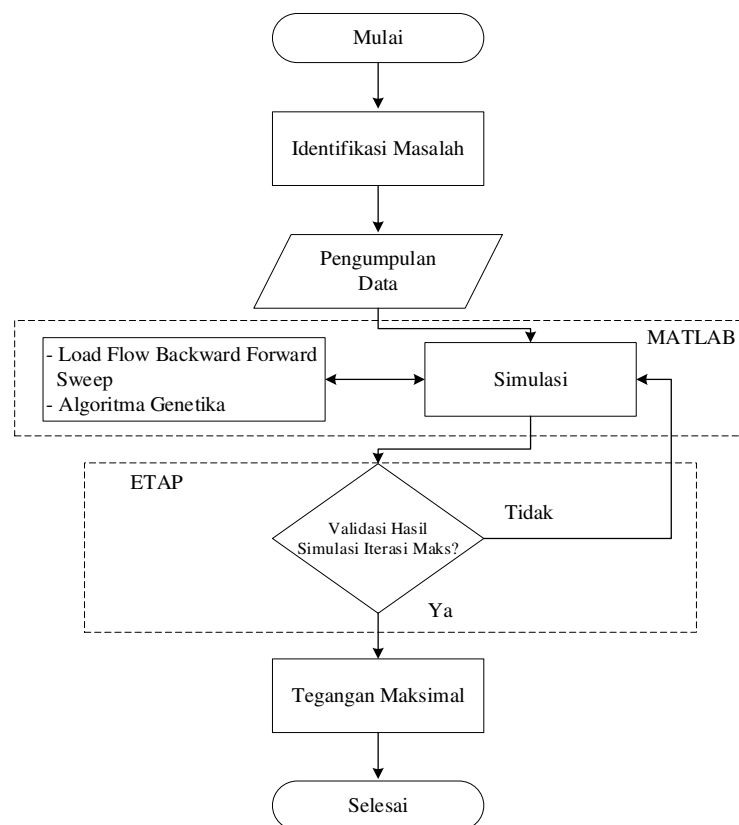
Mulai

Identifikasi Masalah

Pengumpulan Data

MATLAB

- Load Flow Backward Forward Sweep
- Algoritma Genetika

Simulasi

ETAP

Validasi Hasil Simulasi Iterasi Maks?

Tidak

Ya

Tegangan Maksimal

Selesai